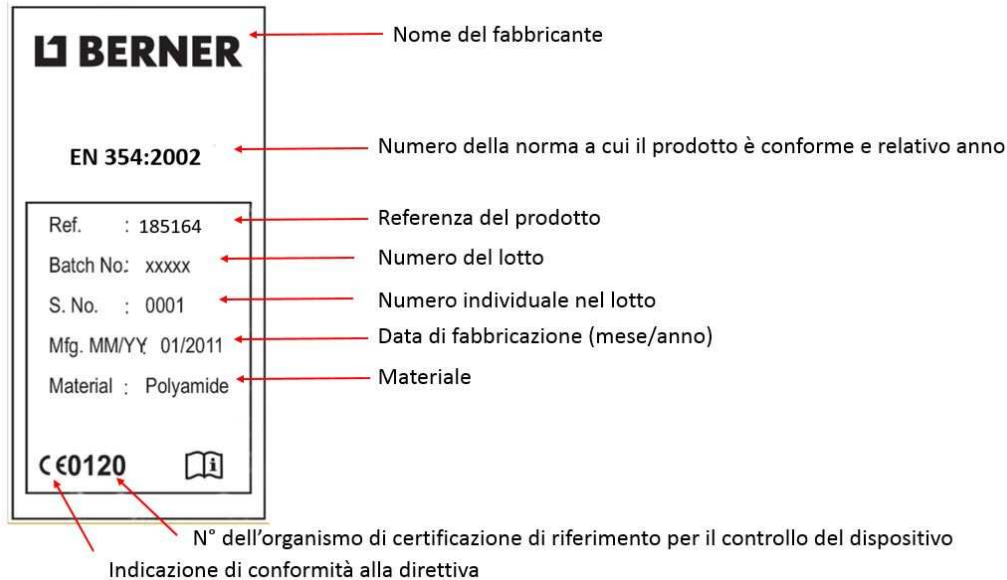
BERNER

Nome del fabbricante

EN 354:2002

Numero della norma a cui il prodotto è conforme e relativo anno

Ref. : 185164

Referenza del prodotto

Batch No: xxxxx

Numero del lotto

S. No. : 0001

Numero individuale nel lotto

Mfg. MM/YY: 01/2011

Data di fabbricazione (mese/anno)

Material : Polyamide

Materiale

CE0120

N° dell'organismo di certificazione di riferimento per il controllo del dispositivo

Indicazione di conformità alla direttiva